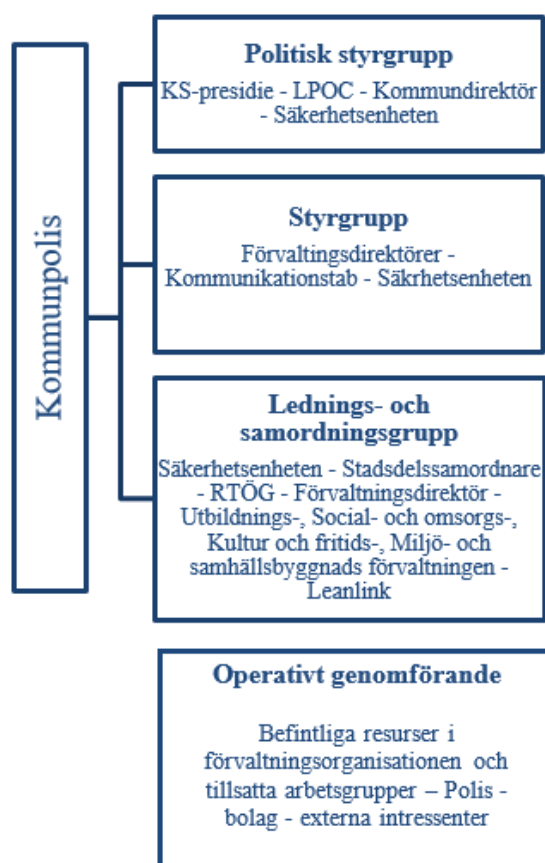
Kommunpolis

Politisk styrgrupp
KS-presidie - LPOC - Kommundirektör - Säkerhetsenheten

Styrgrupp
Förvaltingsdirektörer - Kommunikationstab - Säkrhetsenheten

Lednings- och samordningsgrupp
Säkerhetsenheten - Stadsdelssamordnare - RTÖG - Förvaltningsdirektör - Utbildnings-, Social- och omsorgs-, Kultur och fritids-, Miljö- och samhällsbyggnads förvaltningen - Leanlink

Operativt genomförande
Befintliga resurser i förvaltningsorganisationen och tillsatta arbetsgrupper – Polis - bolag - externa intressenter